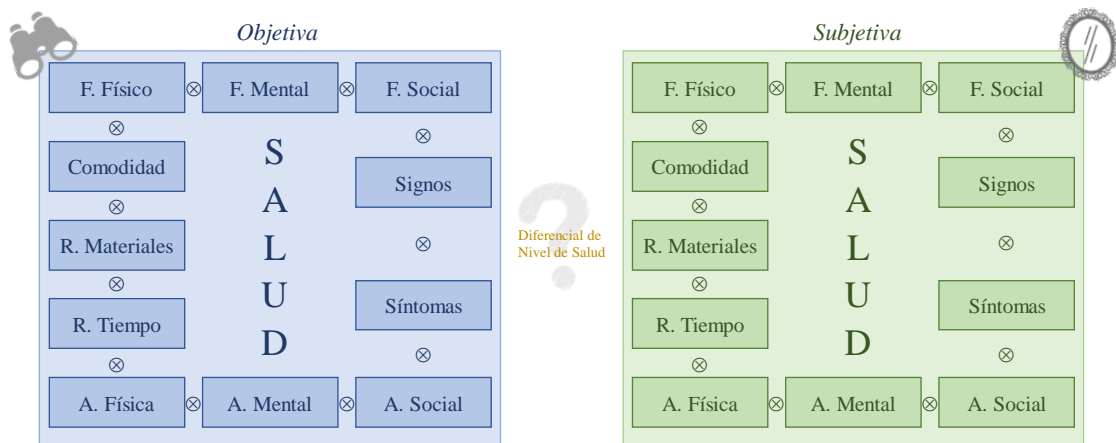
Objetiva

F. Físico ⊗ F. Mental ⊗ F. Social

⊗ ⊗

Comodidad S Signos

⊗ A

R. Materiales L ⊗

⊗ U

R. Tiempo D Síntomas

⊗ ⊗

A. Física ⊗ A. Mental ⊗ A. Social

Diferencial de Nivel de Salud

Subjetiva

F. Físico ⊗ F. Mental ⊗ F. Social

⊗ ⊗

Comodidad S Signos

⊗ A

R. Materiales L ⊗

⊗ U

R. Tiempo D Síntomas

⊗ ⊗

A. Física ⊗ A. Mental ⊗ A. Social